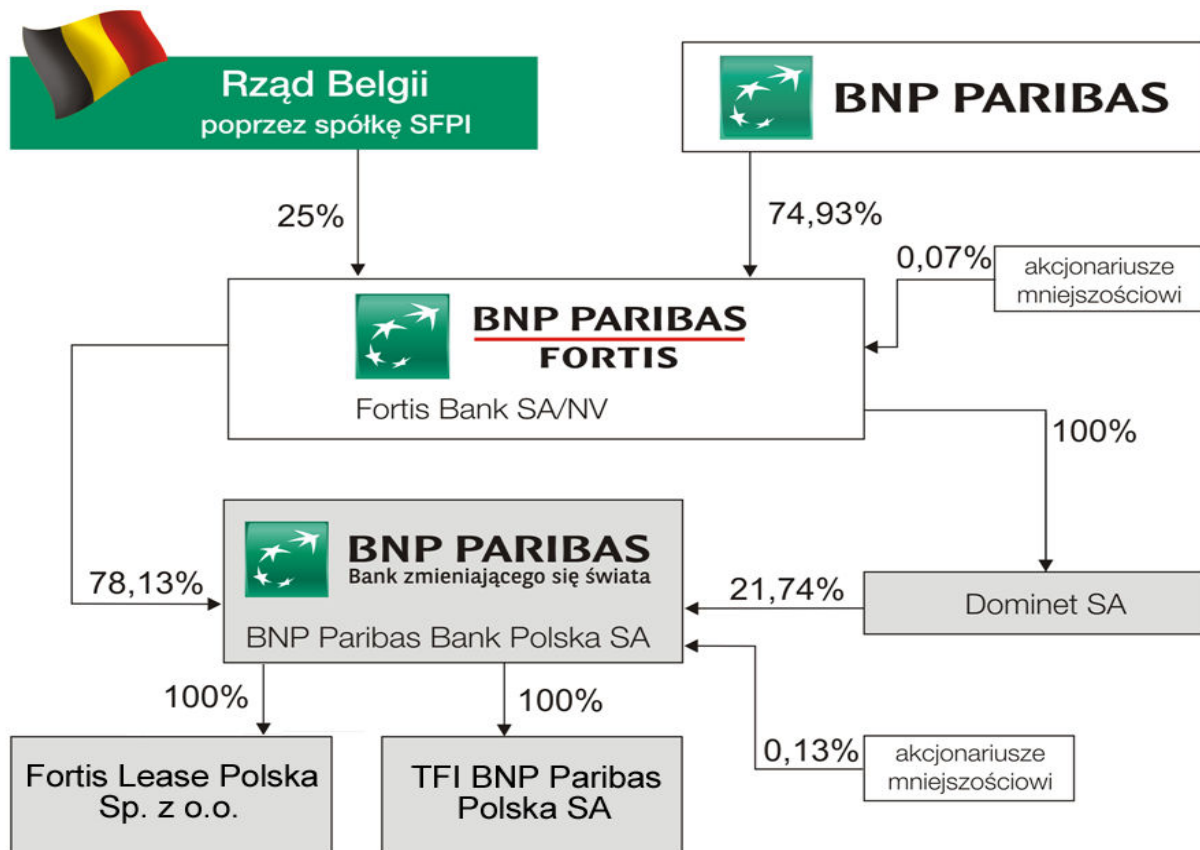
Rząd Belgii
poprzez spółkę SFPI

BNP PARIBAS

25%

74,93%

0,07%

akcjonariusze mniejszościowi

BNP PARIBAS
FORTIS

Fortis Bank SA/NV

100%

BNP PARIBAS
Bank zmieniającego się świata

78,13%

21,74%

Dominet SA

BNP Paribas Bank Polska SA

100%

100%

0,13%

akcjonariusze mniejszościowi

Fortis Lease Polska Sp. z o.o.

TFI BNP Paribas Polska SA